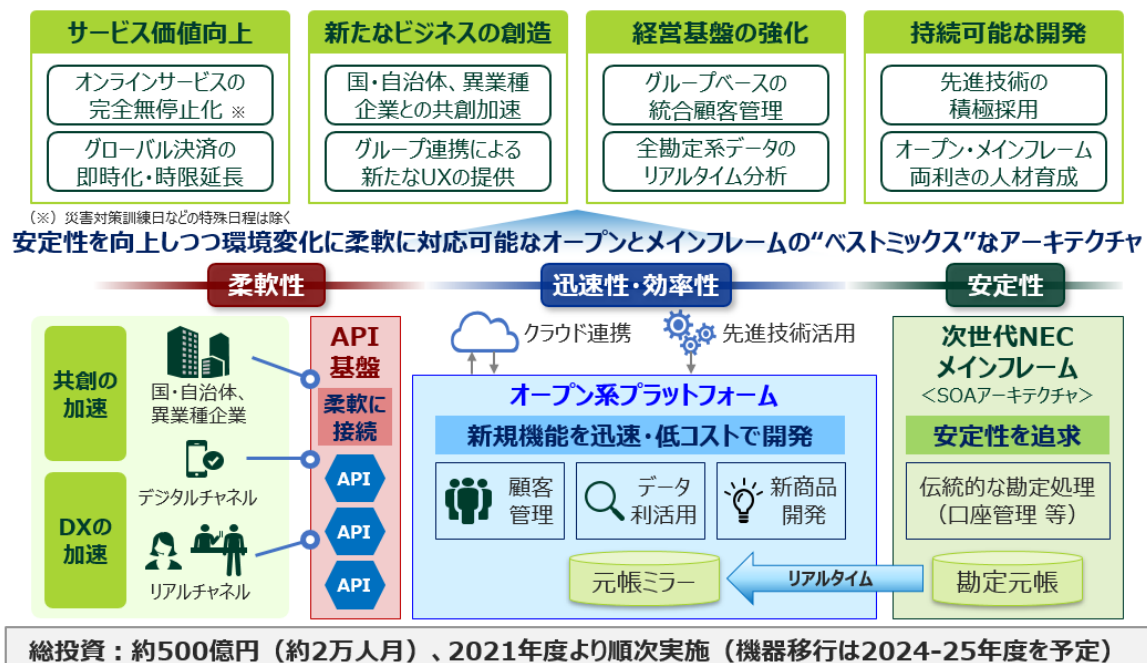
サービス価値向上

オンラインサービスの完全無停止化 ※

グローバル決済の即時化・時限延長

新たなビジネスの創造

国・自治体、異業種企業との共創加速

グループ連携による新たなUXの提供

経営基盤の強化

グループベースの統合顧客管理

全勘定系データのリアルタイム分析

持続可能な開発

先進技術の積極採用

オープン・メインフレーム両利きの人材育成

（※）災害対策訓練日などの特殊日程は除く

安定性を向上しつつ環境変化に柔軟に対応可能なオープンとメインフレームの“ベストミックス”なアーキテクチャ

柔軟性

迅速性・効率性

安定性

共創の加速

国・自治体、異業種企業

デジタルチャネル

DXの加速

リアルチャネル

API基盤

柔軟に接続

API

API

API

クラウド連携

先進技術活用

オープン系プラットフォーム

新規機能を迅速・低コストで開発

顧客管理

データ利活用

新商品開発

元帳ミラー

リアルタイム

次世代NEC メインフレーム

＜SOAアーキテクチャ＞

安定性を追求

伝統的な勘定処理（口座管理 等）

勘定元帳

総投資：約500億円（約2万人月）、2021年度より順次実施（機器移行は2024-25年度を予定）